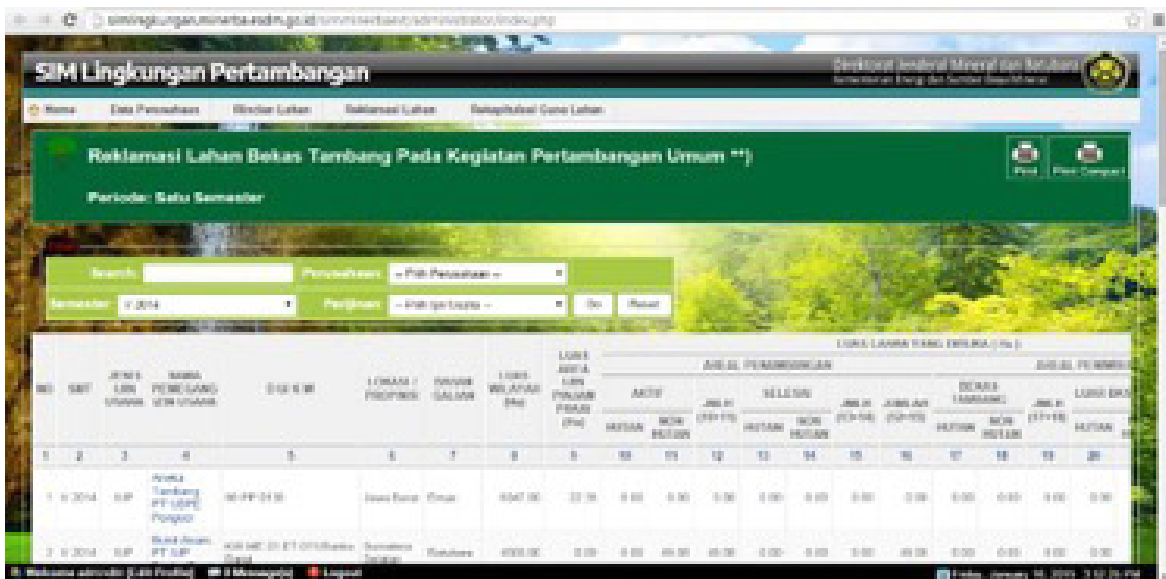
simlingkungan.minerba.esdm.go.id/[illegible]

SIM Lingkungan Pertambangan

Direktorat Jenderal Mineral dan Batubara
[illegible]

Home | Data Perusahaan | Rincian Lahan | Reklamasi Lahan | Rekapitulasi Guna Lahan

Reklamasi Lahan Bekas Tambang Pada Kegiatan Pertambangan Umum **)

Periode: Satu Semester

Print | Print Compact

Search: | Perusahaan: -- Pilih Perusahaan -- | Semester: II 2014 | Perijinan: -- Pilih Ijin Usaha -- | Go | Reset

LUAS LAHAN YANG DIBUKA ( Ha )

| NO | SMT | JENIS IJIN USAHA | NAMA PEMEGANG IZIN USAHA | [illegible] | LOKASI / PROPINSI | BAHAN GALIAN | LUAS WILAYAH (Ha) | LUAS AREA IJIN PINJAM PAKAI (Ha) | HUTAN | NON HUTAN | JMLH (10+11) | HUTAN | NON HUTAN | JMLH (13+14) | JUMLAH (12+15) | HUTAN | NON HUTAN | JMLH (17+18) | HUTAN | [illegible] |
|---|---|---|---|---|---|---|---|---|---|---|---|---|---|---|---|---|---|---|---|---|
| 1 | 2 | 3 | 4 | 5 | 6 | 7 | 8 | 9 | 10 | 11 | 12 | 13 | 14 | 15 | 16 | 17 | 18 | 19 | 20 | |
| 1 | II 2014 | IUP | Aneka Tambang PT UBPE Pongkor | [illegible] | Jawa Barat | Emas | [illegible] | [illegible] | 0.00 | 0.00 | 0.00 | 0.00 | 0.00 | 0.00 | 0.00 | 0.00 | 0.00 | 0.00 | 0.00 | |
| 2 | II 2014 | IUP | Bukit Asam PT IUP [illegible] | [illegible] | Sumatera Selatan | Batubara | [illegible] | 0.00 | 0.00 | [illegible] | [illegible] | 0.00 | 0.00 | 0.00 | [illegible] | 0.00 | 0.00 | 0.00 | 0.00 | |

Welcome admin [Edit Profile] | 0 Message(s) | Logout | Friday, January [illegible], 2015 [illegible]